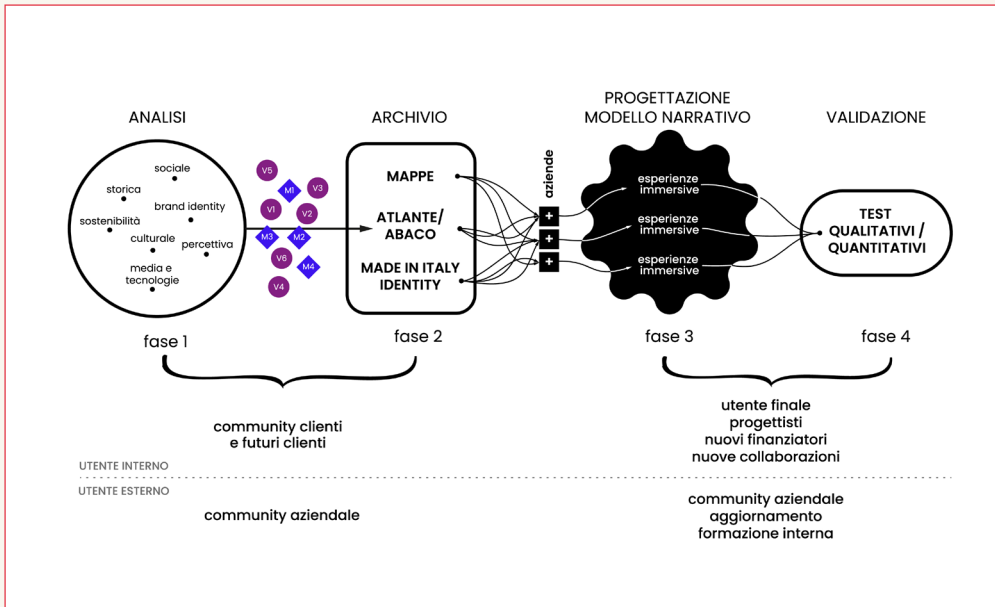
ANALISI

sociale
storica
sostenibilità
brand identity
culturale
percettiva
media e tecnologie

V5 M1 V3 V1 V2 M3 M2 V6 M4 V4

fase 1

ARCHIVIO

MAPPE
ATLANTE/ ABACO
MADE IN ITALY IDENTITY

fase 2

aziende
+
+
+

PROGETTAZIONE MODELLO NARRATIVO

esperienze immersive
esperienze immersive
esperienze immersive

fase 3

VALIDAZIONE

TEST QUALITATIVI / QUANTITATIVI

fase 4

community clienti e futuri clienti

utente finale
progettisti
nuovi finanziatori
nuove collaborazioni

UTENTE INTERNO

UTENTE ESTERNO

community aziendale

community aziendale
aggiornamento
formazione interna